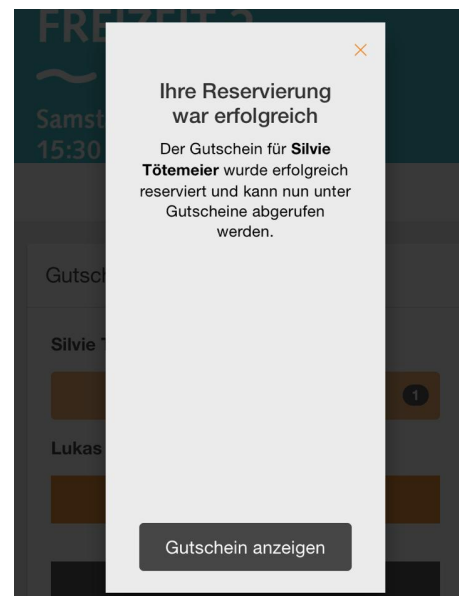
FREIZEIT 2
Samst
15:30

×

Ihre Reservierung war erfolgreich

Der Gutschein für **Silvie Tötemeier** wurde erfolgreich reserviert und kann nun unter Gutscheine abgerufen werden.

Gutsch

Silvie T

1

Lukas

Gutschein anzeigen